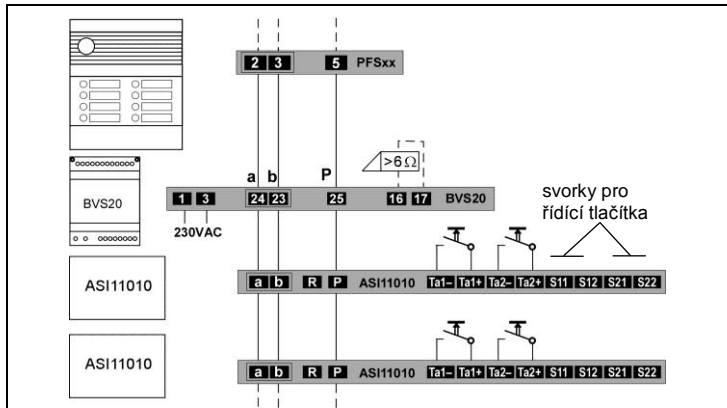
2 3 5 PFSxx

a b P

$>6\,\Omega$

BVS20

1 3 24 23 25 16 17 BVS20

230VAC

svorky pro řídící tlačítka

ASI11010

a b R P ASI11010 Ta1– Ta1+ Ta2– Ta2+ S11 S12 S21 S22

ASI11010

a b R P ASI11010 Ta1– Ta1+ Ta2– Ta2+ S11 S12 S21 S22